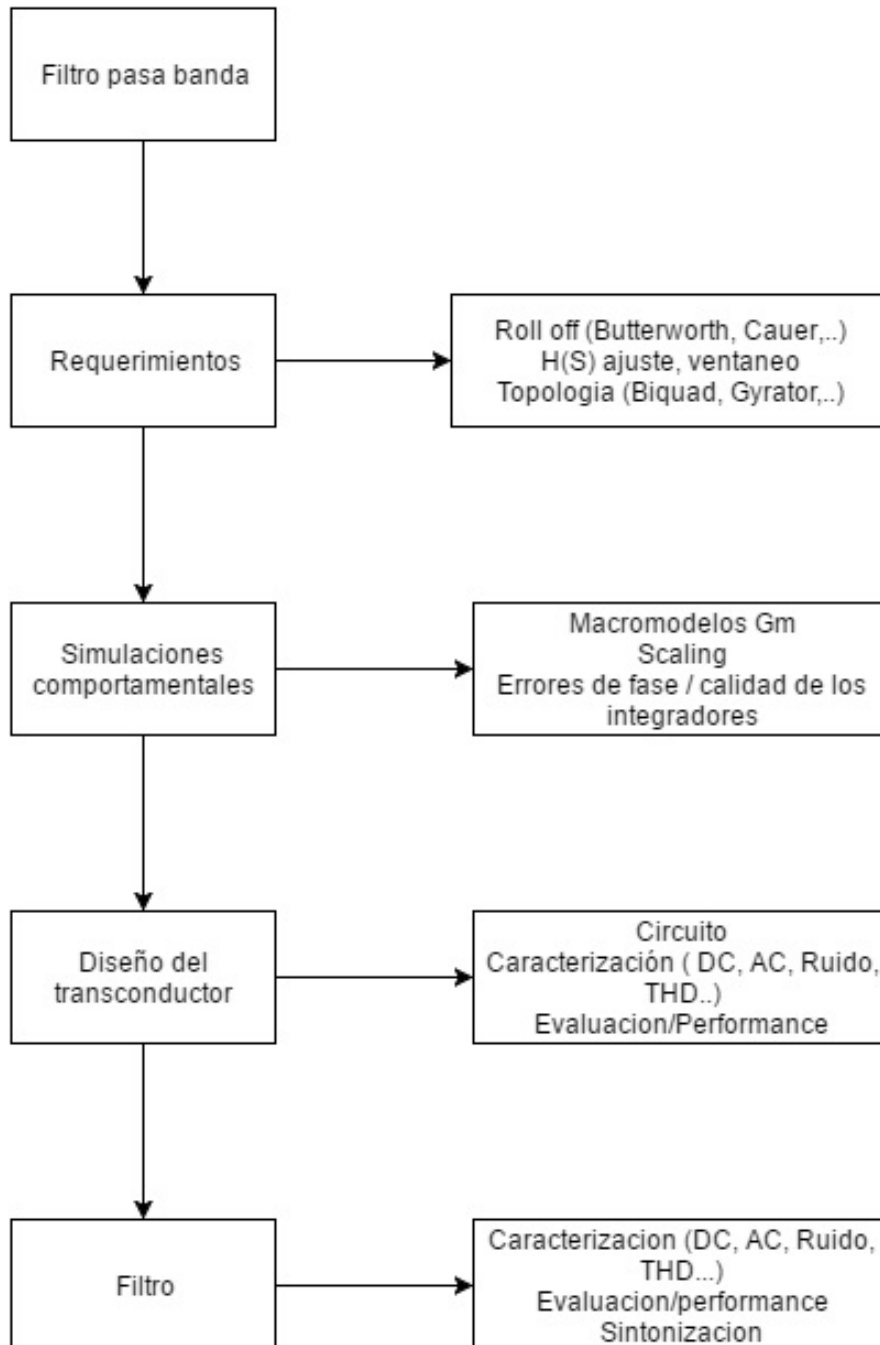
Filtro pasa banda

Requerimientos

Roll off (Butterworth, Cauer,..)
H(S) ajuste, ventaneo
Topologia (Biquad, Gyrator,..)

Simulaciones comportamentales

Macromodelos Gm
Scaling
Errores de fase / calidad de los integradores

Diseño del transconductor

Circuito
Caracterización ( DC, AC, Ruido, THD..)
Evaluacion/Performance

Filtro

Caracterizacion (DC, AC, Ruido, THD...)
Evaluacion/performance
Sintonizacion